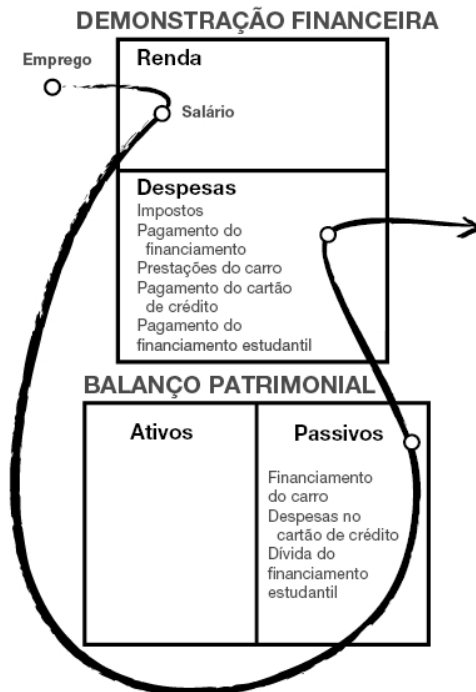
DEMONSTRAÇÃO FINANCEIRA

Emprego

Renda

Salário

Despesas
Impostos
Pagamento do financiamento
Prestações do carro
Pagamento do cartão de crédito
Pagamento do financiamento estudantil

BALANÇO PATRIMONIAL

| Ativos | Passivos |
|---|---|
| | Financiamento do carro<br>Despesas no cartão de crédito<br>Dívida do financiamento estudantil |